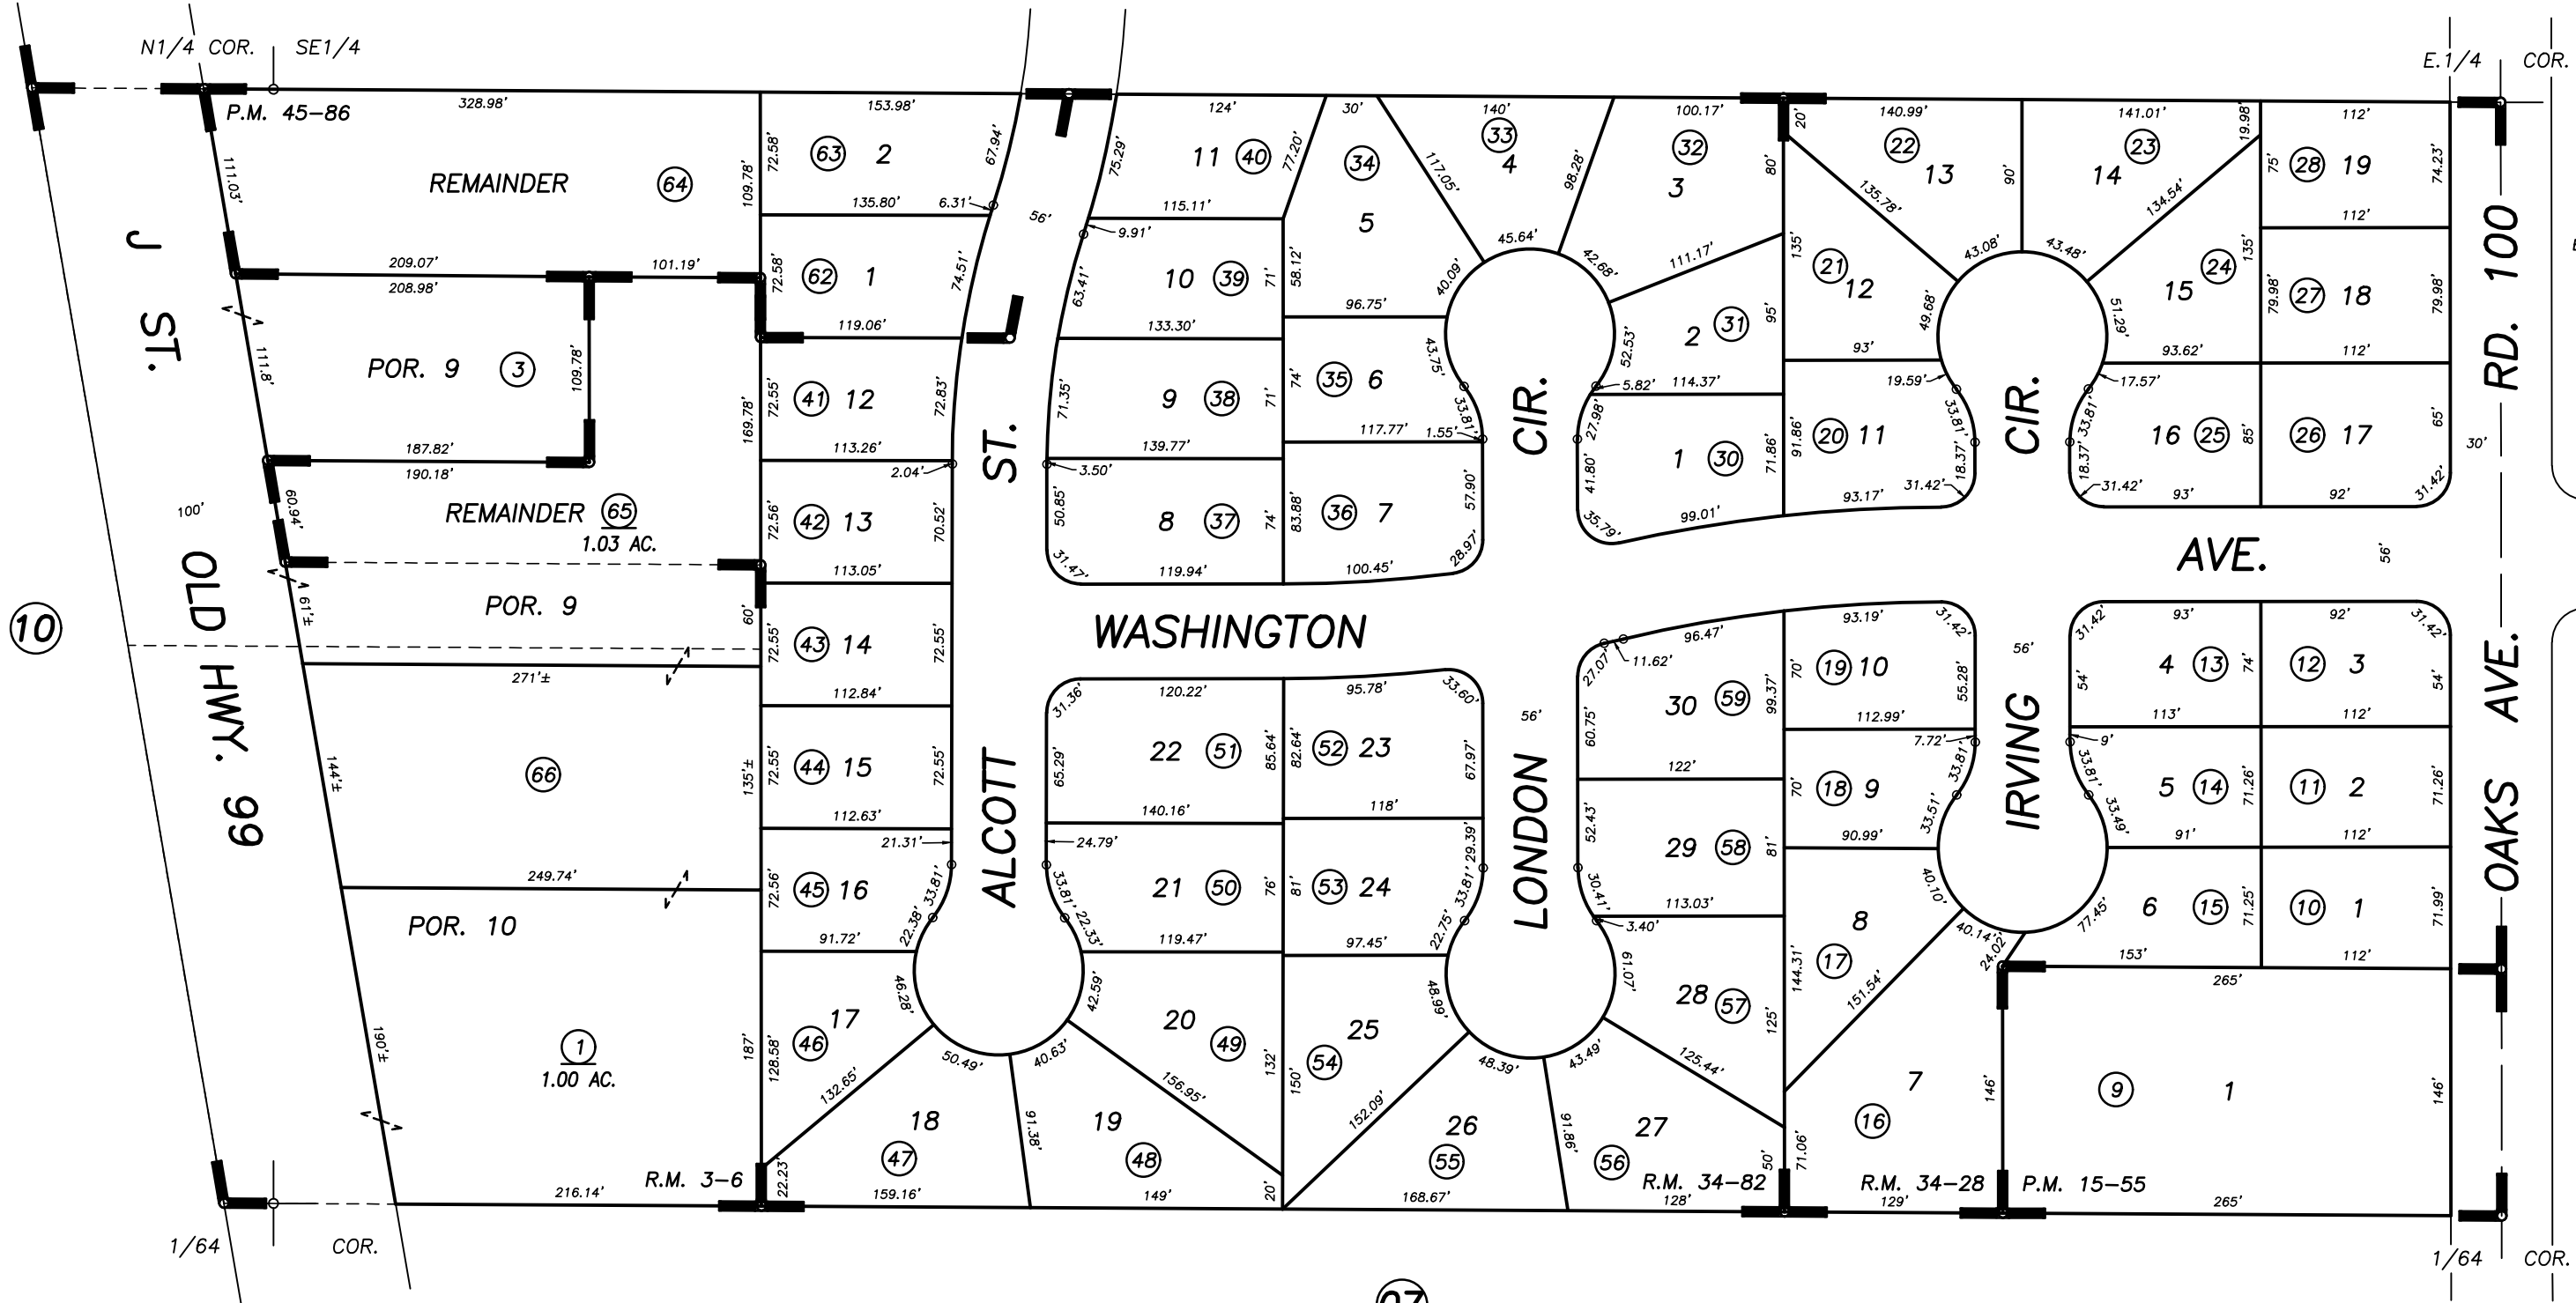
N1/4 COR. SE1/4

P.M. 45–86

328.98'

REMAINDER 64

111.03'

J ST.

209.07'
208.98'
101.19'

POR. 9 3

109.78'

111.8'

187.82'
190.18'

REMAINDER 65
1.03 AC.

60.94'

100'

POR. 9

61'±

10

OLD HWY. 99

271'±

66

144'±

249.74'

POR. 10

1
1.00 AC.

190'±

216.14'

R.M. 3–6

1/64 COR.

153.98'
63 2
72.58'
109.78'
135.80'
6.31'
67.94'
62 1
72.58'
74.51'
119.06'
41 12
72.55'
169.78'
72.83'
113.26'
2.04'
42 13
72.56'
70.52'
113.05'
43 14
60'
72.55'
72.55'
112.84'
44 15
135'±
72.55'
72.55'
112.63'
21.31'
45 16
72.56'
33.81'
22.38'
91.72'
46.28'
46 17
187'
128.58'
132.65'
50.49'
18
47
22.23
159.16'

56'

ALCOTT ST.

75.29'
11 40
124'
77.20'
115.11'
9.91'
10 39
63.41'
71'
133.30'
9 38
71.35'
71'
139.77'
3.50'
8 37
50.85'
74'
31.47'
119.94'

WASHINGTON

31.36'
120.22'
22 51
65.29'
85.64'
140.16'
24.79'
21 50
33.81'
22.33'
76'
119.47'
42.59'
20 49
40.63'
156.95'
132'
19 48
91.38'
149'
20'

30'
34
5
58.12'
96.75'
74'
35 6
43.75'
117.77'
1.55'
33.81'
36 7
83.88'
57.90'
100.45'
28.97'

95.78'
33.60'
52 23
82.64'
67.97'
118'
53 24
81'
29.39'
33.81'
22.75'
97.45'
25
54
150'
48.99'
152.09'
26
55
168.67'

140'
33
4
117.05'
98.28'
45.64'
40.09'
42.68'
100.17'
32
3
80'
111.17'
2 31
52.53'
95'
5.82'
114.37'
1 30
27.98'
41.80'
71.86'
35.79'
99.01'

CIR.

56'

LONDON

93.19'
96.47'
11.62'
27.07'
30 59
60.75'
99.37'
122'
29 58
52.43'
81'
30.41'
3.40'
113.03'
28 57
61.07'
125'
43.49'
125.44'
48.39'
27
56
91.86'
128'
50'
R.M. 34–82

20'
140.99'
22
13
135.78'
90'
135'
21 12
49.68'
93'
19.59'
20 11
91.86'
33.81'
18.37'
93.17'
31.42'

31.42'
19 10
70'
55.28'
112.99'
7.72'
18 9
70'
33.81'
33.51'
90.99'
40.10'
8
17
144.31'
151.54'
7
16
71.06'
129'
R.M. 34–28

141.01'
19.98'
14 23
43.08'
43.48'
134.54'
15 24
51.29'
135'
93.62'
17.57'
16 25
33.81'
18.37'
85'
31.42'
93'

CIR.

56'

IRVING

31.42'
93'
4 13
54'
74'
113'
9'
5 14
33.81'
33.49'
71.26'
91'
6 15
77.45'
71.25'
40.14'
24.02'
153'
265'
146'
9
1
146'
265'
P.M. 15–55

112'
28 19
75'
74.23'
112'
27 18
79.98'
79.98'
112'
26 17
65'
92'
31.42'

30'

AVE.

56'

92'
31.42'
12 3
54'
112'
11 2
71.26'
112'
10 1
71.99'
112'

E.1/4 COR.

RD. 100

OAKS AVE.

1/64 COR.